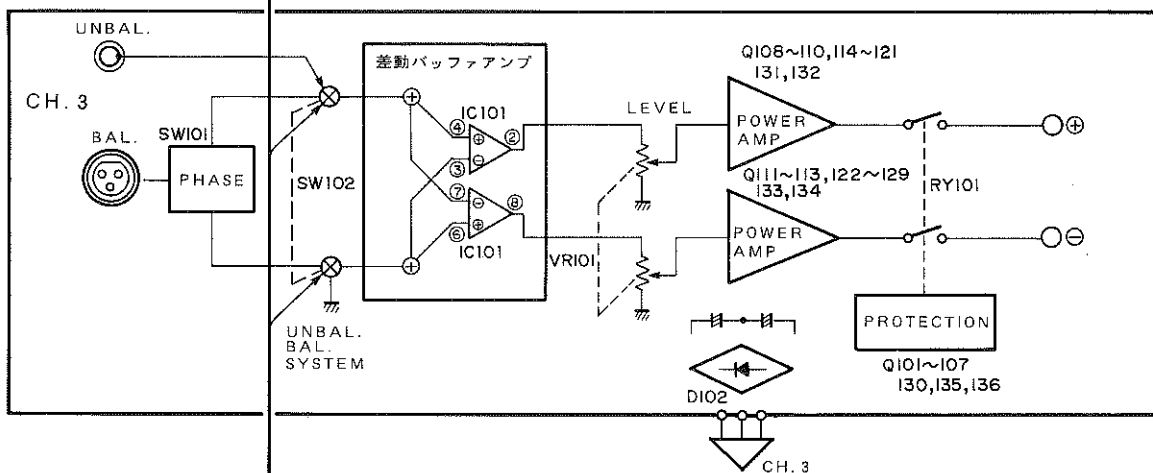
UNBAL.

CH. 3

BAL.

SW101

PHASE

SW102

UNBAL.
BAL.
SYSTEM

差動バッファアンプ

IC101

④ ② ③ ⑦ ⑧ ⑥

IC101

LEVEL

VR101

Q108~110, 114~121
131, 132

POWER
AMP

Q111~113, 122~129
133, 134

POWER
AMP

RY101

PROTECTION

Q101~107
130, 135, 136

D102

CH. 3